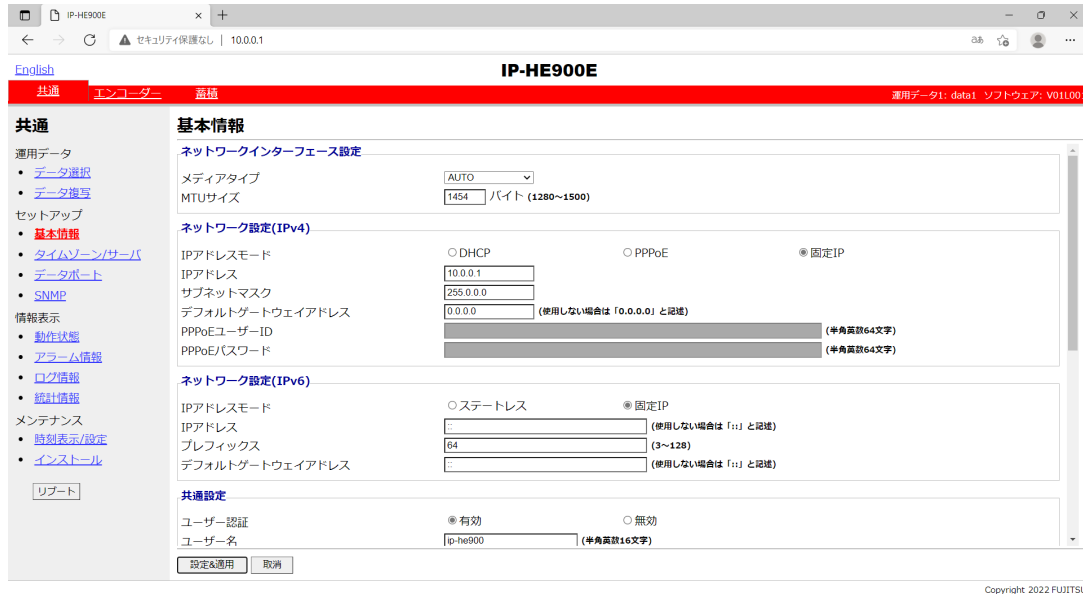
IP-HE900E ×
セキュリティ保護なし | 10.0.0.1

English
IP-HE900E

共通 エンコーダー 蓄積
運用データ1: data1 ソフトウェア: V01L00

共通
運用データ
• データ選択
• データ複写
セットアップ
• 基本情報
• タイムゾーン/サーバ
• データポート
• SNMP
情報表示
• 動作状態
• アラーム情報
• ログ情報
• 統計情報
メンテナンス
• 時刻表示/設定
• インストール

リブート

基本情報

ネットワークインターフェース設定
メディアタイプ AUTO
MTUサイズ 1454 バイト (1280～1500)

ネットワーク設定(IPv4)
IPアドレスモード ○DHCP ○PPPoE ◉固定IP
IPアドレス 10.0.0.1
サブネットマスク 255.0.0.0
デフォルトゲートウェイアドレス 0.0.0.0 (使用しない場合は「0.0.0.0」と記述)
PPPoEユーザーID (半角英数64文字)
PPPoEパスワード (半角英数64文字)

ネットワーク設定(IPv6)
IPアドレスモード ○ステートレス ◉固定IP
IPアドレス :: (使用しない場合は「::」と記述)
プレフィックス 64 (3～128)
デフォルトゲートウェイアドレス :: (使用しない場合は「::」と記述)

共通設定
ユーザー認証 ◉有効 ○無効
ユーザー名 ip-he900 (半角英数16文字)

設定&適用 取消

Copyright 2022 FUJITSU